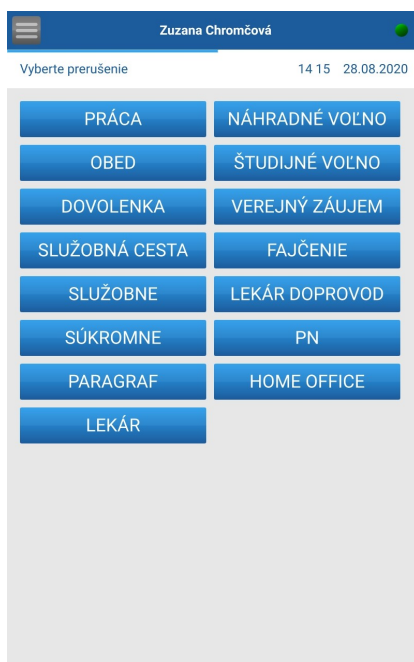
Zuzana Chromčová

Vyberte prerušenie

14 15 28.08.2020

PRÁCA
NÁHRADNÉ VOĽNO
OBED
ŠTUDIJNÉ VOĽNO
DOVOLENKA
VEREJNÝ ZÁUJEM
SLUŽOBNÁ CESTA
FAJČENIE
SLUŽOBNE
LEKÁR DOPROVOD
SÚKROMNE
PN
PARAGRAF
HOME OFFICE
LEKÁR